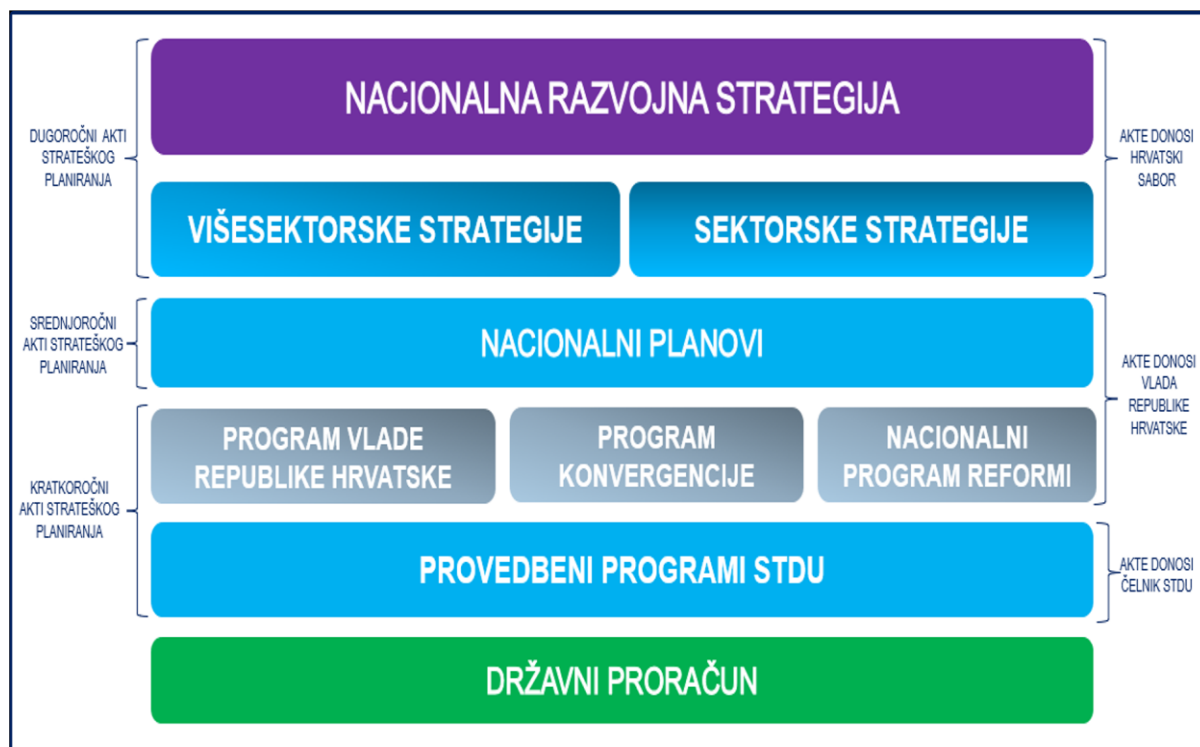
DUGOROČNI AKTI STRATEŠKOG PLANIRANJA

NACIONALNA RAZVOJNA STRATEGIJA

AKTE DONOSI HRVATSKI SABOR

VIŠESEKTORSKE STRATEGIJE

SEKTORSKE STRATEGIJE

SREDNJOROČNI AKTI STRATEŠKOG PLANIRANJA

NACIONALNI PLANOVI

AKTE DONOSI VLADA REPUBLIKE HRVATSKE

KRATKOROČNI AKTI STRATEŠKOG PLANIRANJA

PROGRAM VLADE REPUBLIKE HRVATSKE

PROGRAM KONVERGENCIJE

NACIONALNI PROGRAM REFORMI

PROVEDBENI PROGRAMI STDU

AKTE DONOSI ČELNIK STDU

DRŽAVNI PRORAČUN